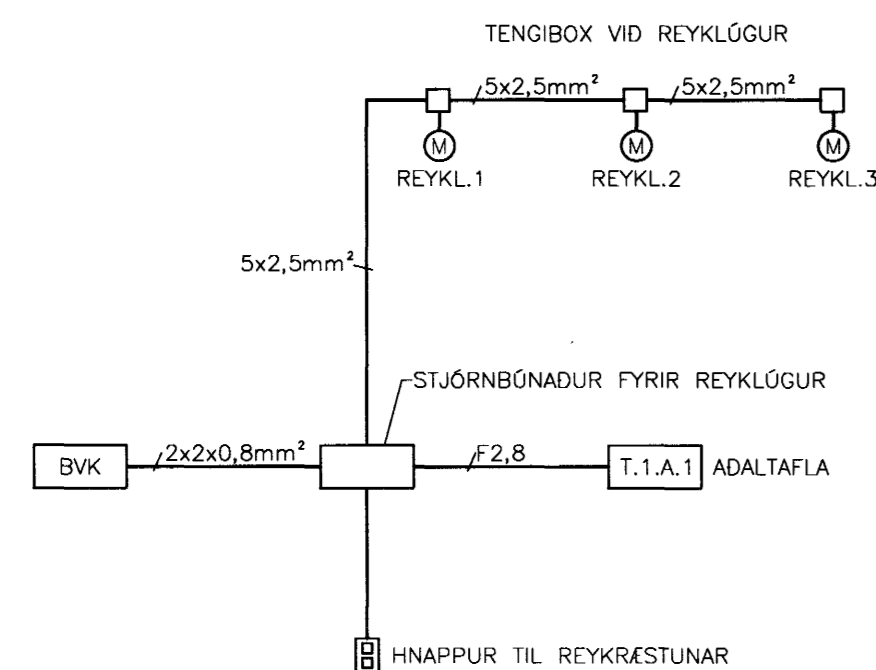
TENGIBOX VIÐ REYKLÚGUR

$5x2,5mm^2$

$5x2,5mm^2$

M

M

M

REYKL.1

REYKL.2

REYKL.3

$5x2,5mm^2$

STJÓRNBÚNAÐUR FYRIR REYKLÚGUR

BVK

$2x2x0,8mm^2$

F2,8

T.1.A.1

AÐALTAFLA

HNAPPUR TIL REYKRÆSTUNAR